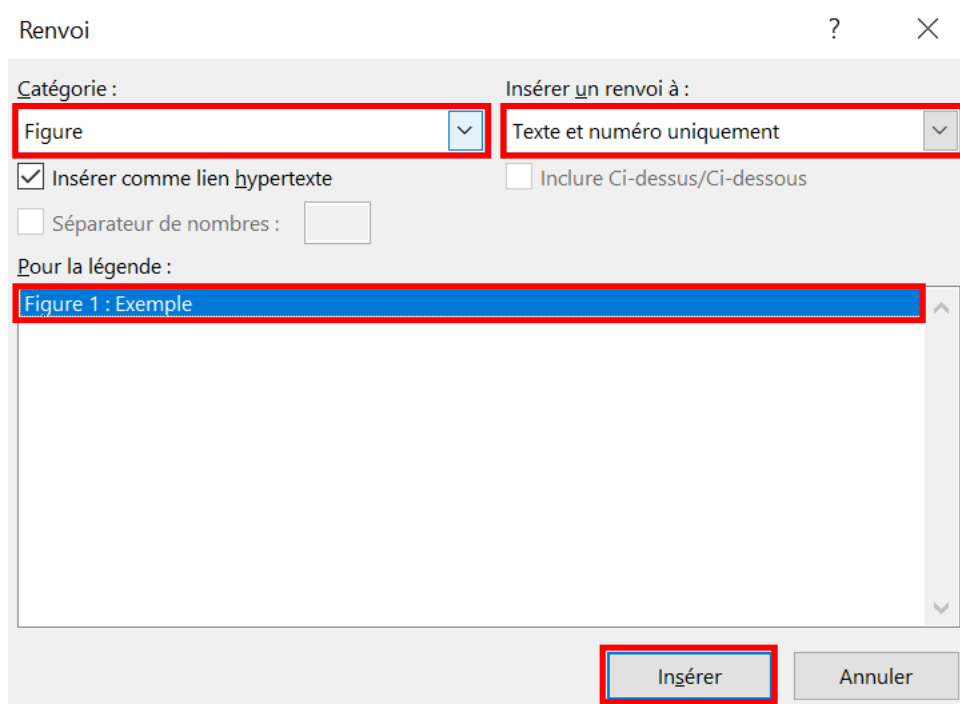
Renvoi

?

Catégorie :

Figure

Insérer un renvoi à :

Texte et numéro uniquement

Insérer comme lien hypertexte

Inclure Ci-dessus/Ci-dessous

Séparateur de nombres :

Pour la légende :

Figure 1 : Exemple

Insérer

Annuler